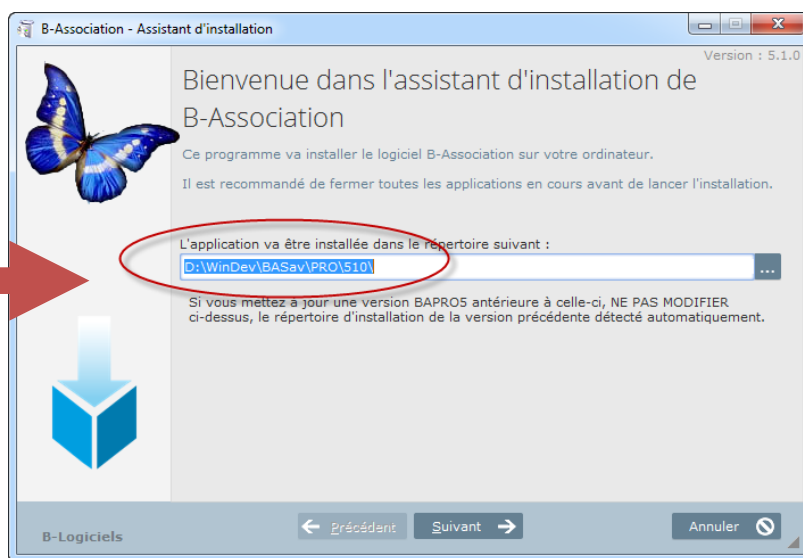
B-Association - Assistant d'installation

Version : 5.1.0

Bienvenue dans l'assistant d'installation de B-Association

Ce programme va installer le logiciel B-Association sur votre ordinateur.

Il est recommandé de fermer toutes les applications en cours avant de lancer l'installation.

L'application va être installée dans le répertoire suivant :

D:\WinDev\BASav\PRO\510\

...

Si vous mettez à jour une version BAPRO5 antérieure à celle-ci, NE PAS MODIFIER ci-dessus, le répertoire d'installation de la version précédente détecté automatiquement.

B-Logiciels

Précédent

Suivant

Annuler